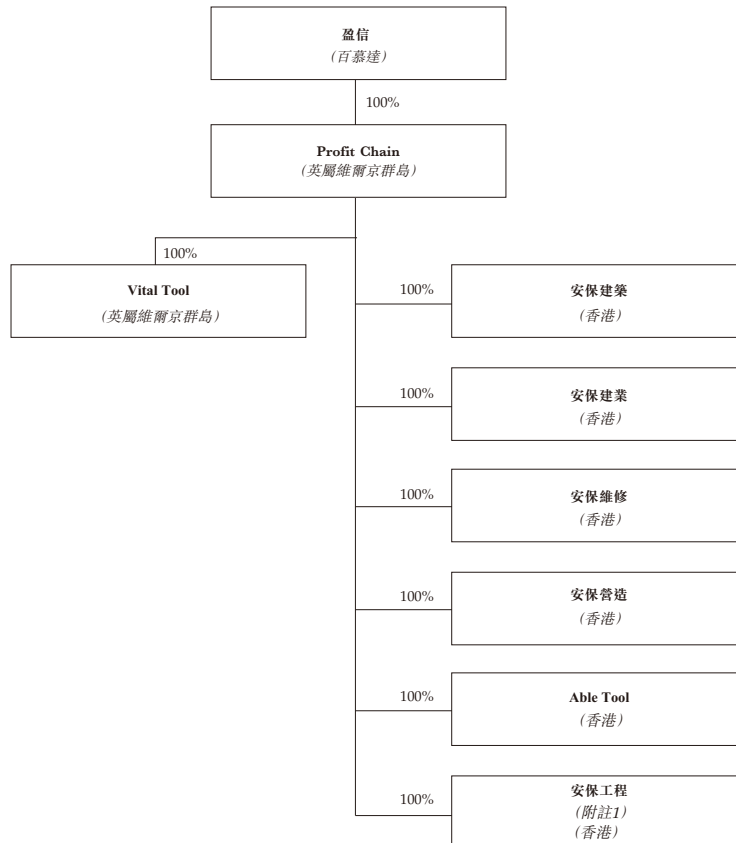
盈信
(百慕達)

100%

Profit Chain
(英屬維爾京群島)

100%

Vital Tool
(英屬維爾京群島)

100%

安保建築
(香港)

100%

安保建業
(香港)

100%

安保維修
(香港)

100%

安保營造
(香港)

100%

Able Tool
(香港)

100%

安保工程
(附註1)
(香港)